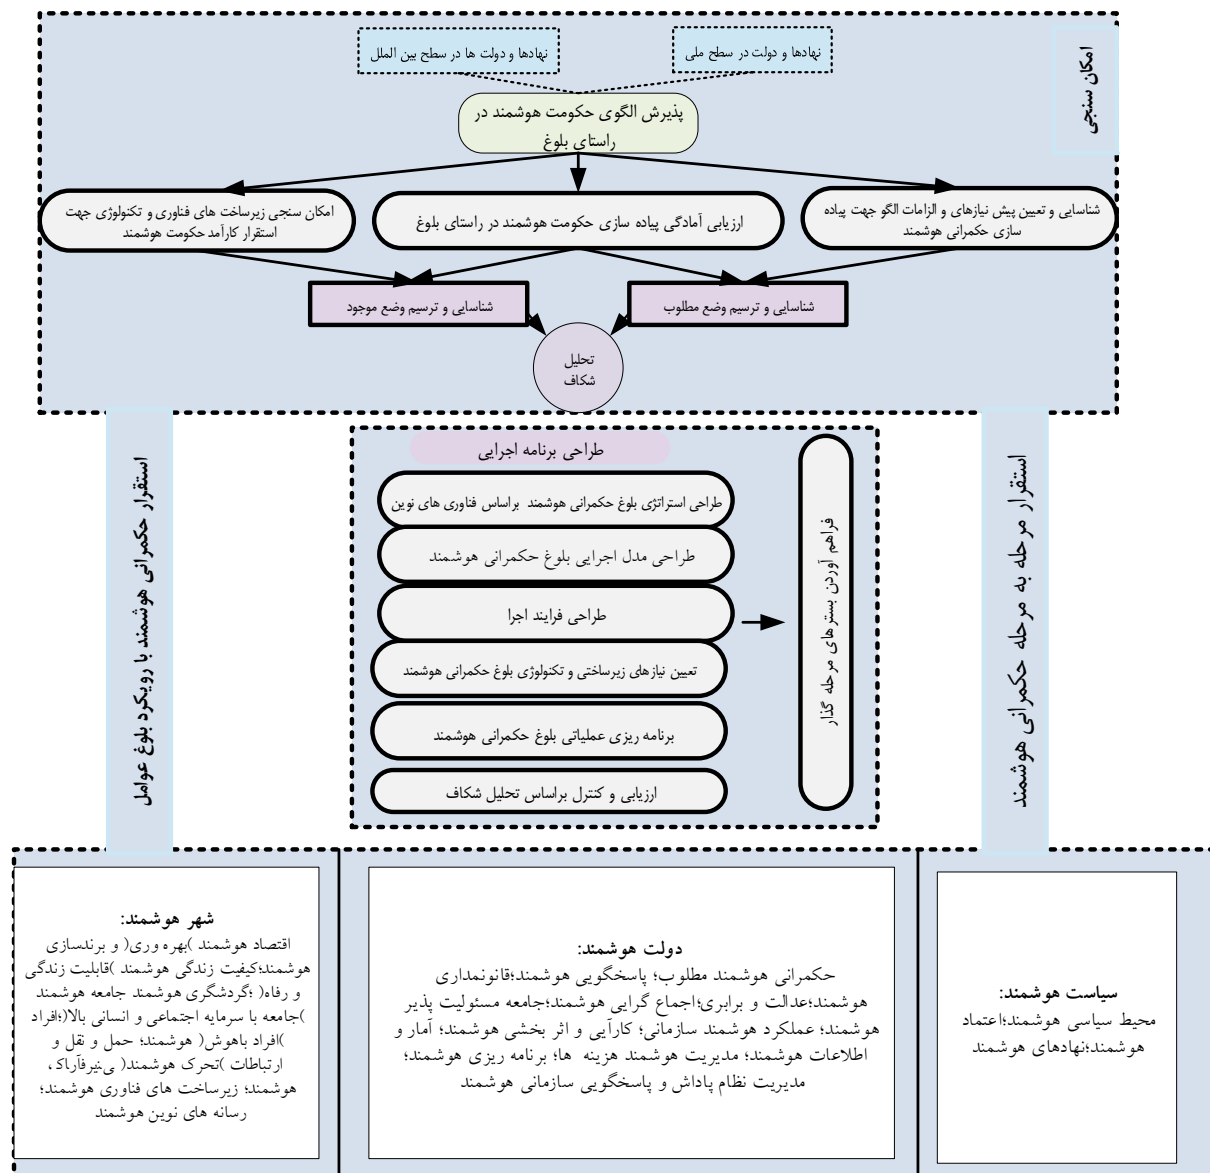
امکان سنجی

نهادها و دولت ها در سطح بین الملل

نهادها و دولت در سطح ملی

پذیرش الگوی حکومت هوشمند در راستای بلوغ

امکان سنجی زیرساخت های فناوری و تکنولوژی جهت استقرار کارآمد حکومت هوشمند

ارزیابی آمادگی پیاده سازی حکومت هوشمند در راستای بلوغ

شناسایی و تعیین پیش نیازهای و الزامات الگو جهت پیاده سازی حکمرانی هوشمند

شناسایی و ترسیم وضع موجود

شناسایی و ترسیم وضع مطلوب

تحلیل شکاف

استقرار حکمرانی هوشمند با رویکرد بلوغ عوامل

طراحی برنامه اجرایی

طراحی استراتژی بلوغ حکمرانی هوشمند براساس فناوری های نوین

طراحی مدل اجرایی بلوغ حکمرانی هوشمند

طراحی فرایند اجرا

تعیین نیازهای زیرساختی و تکنولوژی بلوغ حکمرانی هوشمند

برنامه ریزی عملیاتی بلوغ حکمرانی هوشمند

ارزیابی و کنترل براساس تحلیل شکاف

فراهم آوردن بسترهای مرحله گذار

استقرار مرحله به مرحله حکمرانی هوشمند

شهر هوشمند:
اقتصاد هوشمند )بهره وری( و برندسازی هوشمند؛کیفیت زندگی هوشمند )قابلیت زندگی و رفاه( ؛گردشگری هوشمند جامعه هوشمند )جامعه با سرمایه اجتماعی و انسانی بالا(؛افراد )افراد باهوش( هوشمند؛ حمل و نقل و ارتباطات )تحرک هوشمند( ی‌تیرفآراک ، هوشمند؛ زیرساخت های فناوری هوشمند؛ رسانه های نوین هوشمند

دولت هوشمند:
حکمرانی هوشمند مطلوب؛ پاسخگویی هوشمند؛قانونمداری هوشمند؛عدالت و برابری؛اجماع گرایی هوشمند؛جامعه مسئولیت پذیر هوشمند؛ عملکرد هوشمند سازمانی؛ کارآیی و اثر بخشی هوشمند؛ آمار و اطلاعات هوشمند؛ مدیریت هوشمند هزینه ها؛ برنامه ریزی هوشمند؛ مدیریت نظام پاداش و پاسخگویی سازمانی هوشمند

سیاست هوشمند:
محیط سیاسی هوشمند؛اعتماد هوشمند؛نهادهای هوشمند